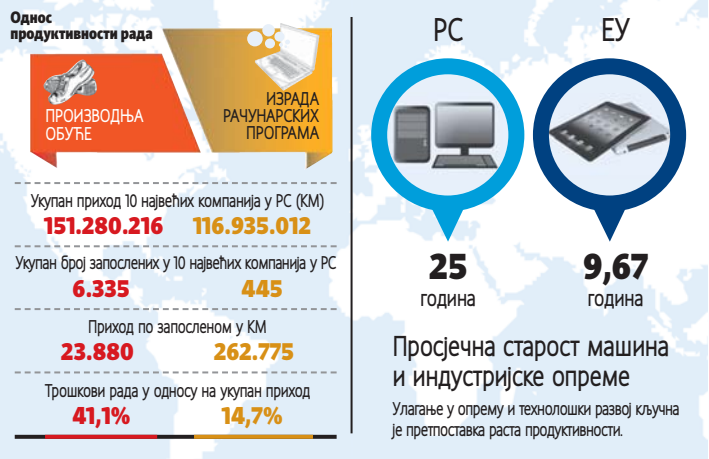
Однос продуктивности рада

ПРОИЗВОДЊА ОБУЋЕ

ИЗРАДА РАЧУНАРСКИХ ПРОГРАМА

Укупан приход 10 највећих компанија у РС (КМ)
151.280.216 116.935.012

Укупан број запослених у 10 највећих компанија у РС
6.335 445

Приход по запосленом у КМ
23.880 262.775

Трошкови рада у односу на укупан приход
41,1% 14,7%

РС

ЕУ

25 година

9,67 година

Просјечна старост машина и индустријске опреме

Улагање у опрему и технолошки развој кључна је претпоставка раста продуктивности.